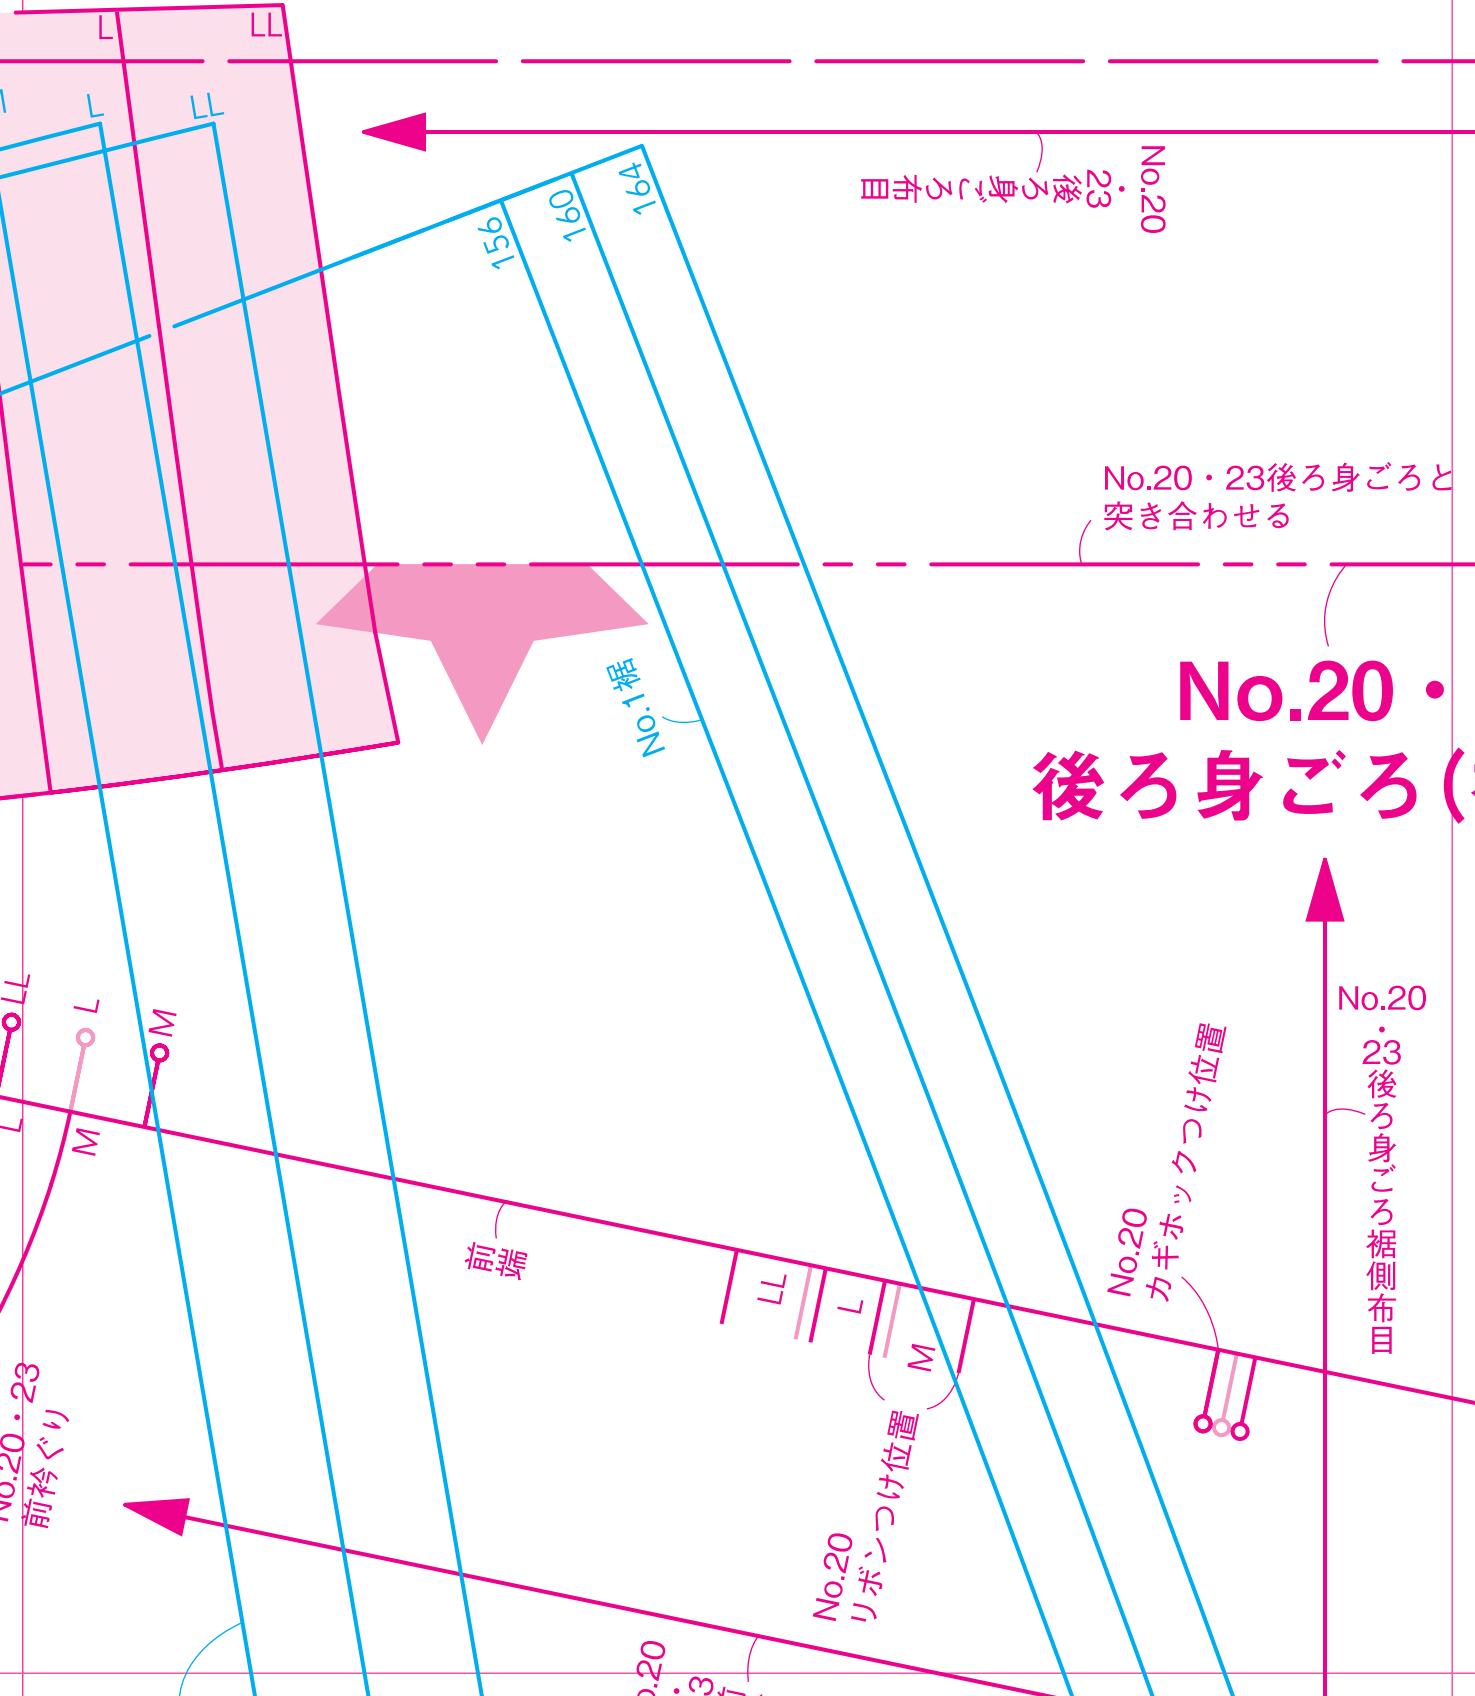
L
LL
L
LL
No.20・23後ろ身ごろ布目
164
160
156
No.20・23後ろ身ごろと突き合わせる
No.1裾
No.20・
後ろ身ごろ(
LL
L
M
L
M
前端
No.20 カギホックつけ位置
No.20・23後ろ身ごろ裾側布目
LL
L
M
No.20 リボンつけ位置
No.20・23 前衿ぐり
.20
・3